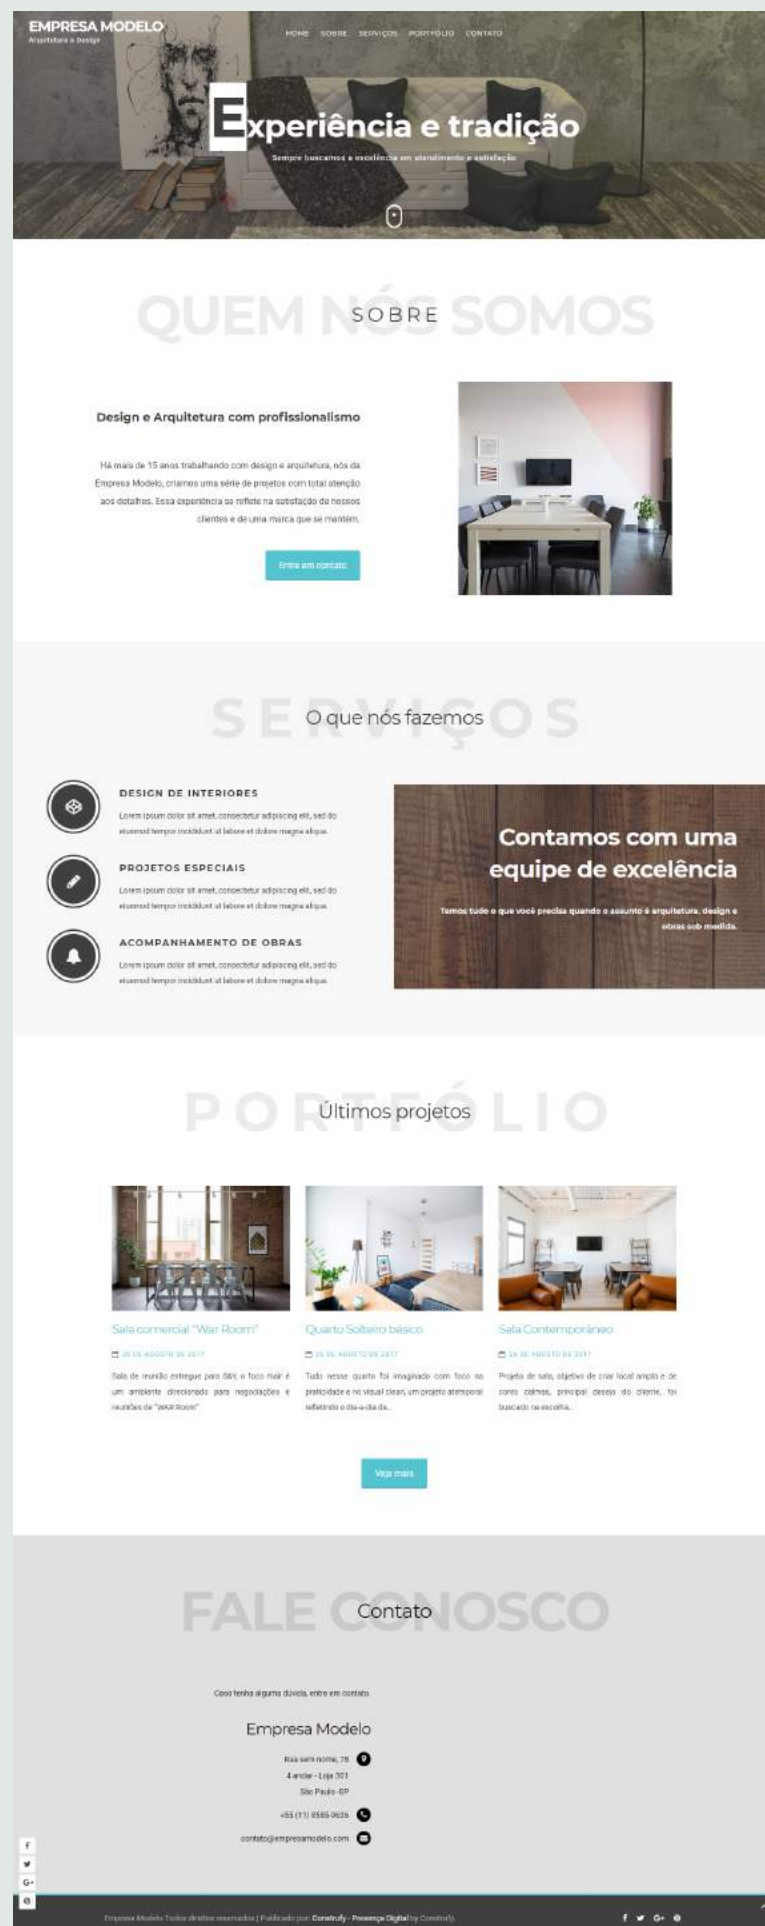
EMPRESA MODELO
Arquitetura e Design

HOME SOBRE SERVIÇOS PORTFÓLIO CONTATO

Experiência e tradição

Sempre buscamos a excelência em atendimento e satisfação

QUEM NÓS SOMOS
SOBRE

Design e Arquitetura com profissionalismo

Há mais de 15 anos trabalhando com design e arquitetura, nós da Empresa Modelo, criamos uma série de projetos com total atenção aos detalhes. Essa experiência se reflete na satisfação de nossos clientes e de uma marca que se mantém.

Entre em contato

SERVIÇOS
O que nós fazemos

DESIGN DE INTERIORES
Lorem ipsum dolor sit amet, consectetur adipiscing elit, sed do eiusmod tempor incididunt ut labore et dolore magna aliqua.

PROJETOS ESPECIAIS
Lorem ipsum dolor sit amet, consectetur adipiscing elit, sed do eiusmod tempor incididunt ut labore et dolore magna aliqua.

ACOMPANHAMENTO DE OBRAS
Lorem ipsum dolor sit amet, consectetur adipiscing elit, sed do eiusmod tempor incididunt ut labore et dolore magna aliqua.

Contamos com uma equipe de excelência

Temos tudo o que você precisa quando o assunto é arquitetura, design e obras sob medida.

PORTFÓLIO
Últimos projetos

Sala comercial "War Room"
25 DE AGOSTO DE 2017
Sala de reunião entregue para S&X, o foco maior é um ambiente direcionado para negociações e reuniões de "WAR Room"

Quarto Solteiro básico
25 DE AGOSTO DE 2017
Tudo nesse quarto foi imaginado com foco na praticidade e no visual clean, um projeto atemporal refletindo o dia-a-dia da..

Sala Contemporâneo
25 DE AGOSTO DE 2017
Projeto de sala, objetivo de criar local amplo e de cores calmas, principal desejo do cliente, foi buscado na escolha..

Veja mais

FALE CONOSCO
Contato

Caso tenha alguma dúvida, entre em contato.

Empresa Modelo

Rua sem nome, 75
4 andar - Loja 301
São Paulo -SP

+55 (11) 8585-9636

contato@empresamodelo.com

f
G+

Empresa Modelo Todos direitos reservados | Publicado por: Construfy - Presença Digital by Construfy

f G+